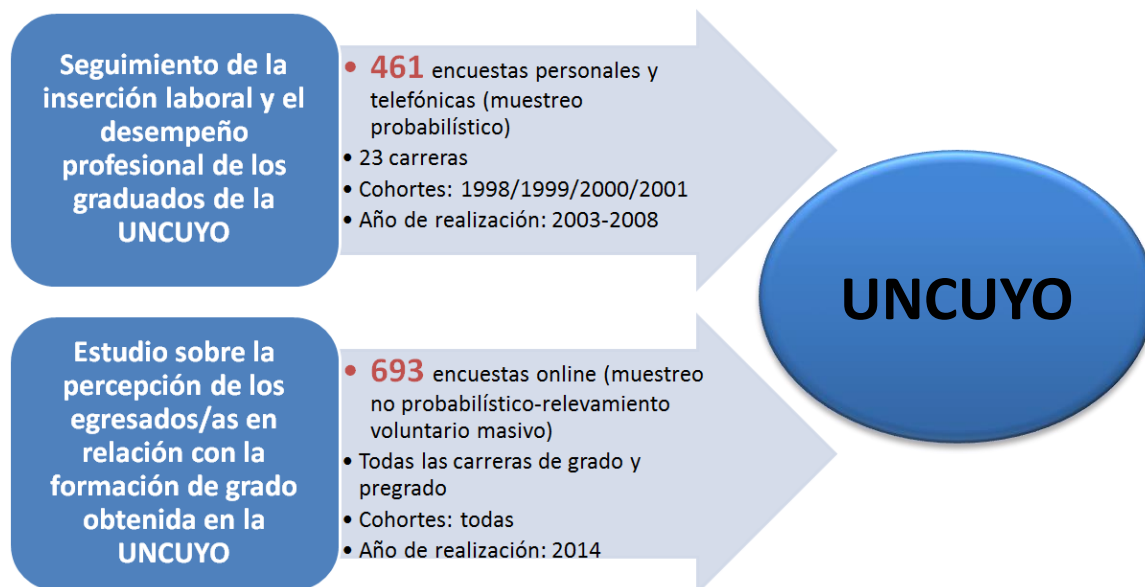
Seguimiento de la inserción laboral y el desempeño profesional de los graduados de la UNCUYO

• 461 encuestas personales y telefónicas (muestreo probabilístico)
• 23 carreras
• Cohortes: 1998/1999/2000/2001
• Año de realización: 2003-2008

UNCUYO

Estudio sobre la percepción de los egresados/as en relación con la formación de grado obtenida en la UNCUYO

• 693 encuestas online (muestreo no probabilístico-relevamiento voluntario masivo)
• Todas las carreras de grado y pregrado
• Cohortes: todas
• Año de realización: 2014